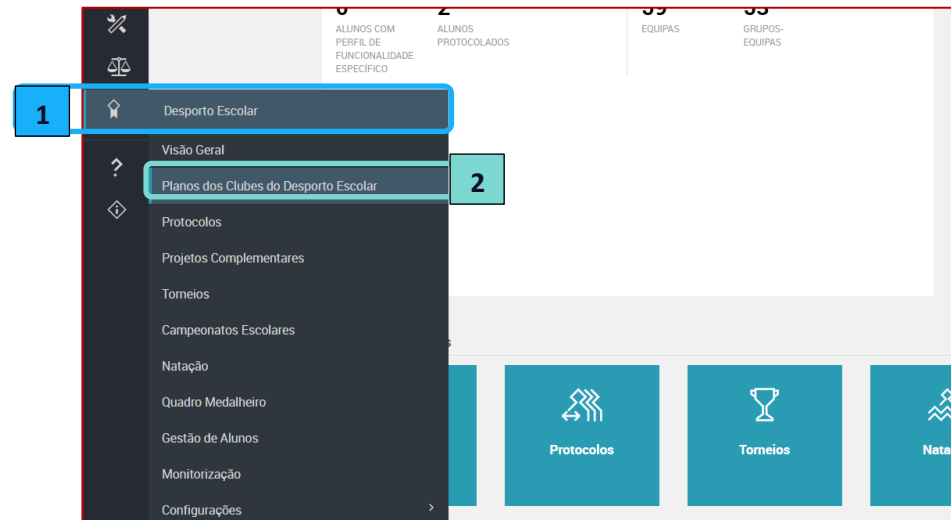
ALUNOS COM PERFIL DE FUNCIONALIDADE ESPECÍFICO

ALUNOS PROTOCOLADOS

EQUIPAS

GRUPOS-EQUIPAS

1

Desporto Escolar

Visão Geral

Planos dos Clubes do Desporto Escolar

2

Protocolos

Projetos Complementares

Torneios

Campeonatos Escolares

Natação

Quadro Medalheiro

Gestão de Alunos

Monitorização

Configurações

Protocolos

Torneios

Nata